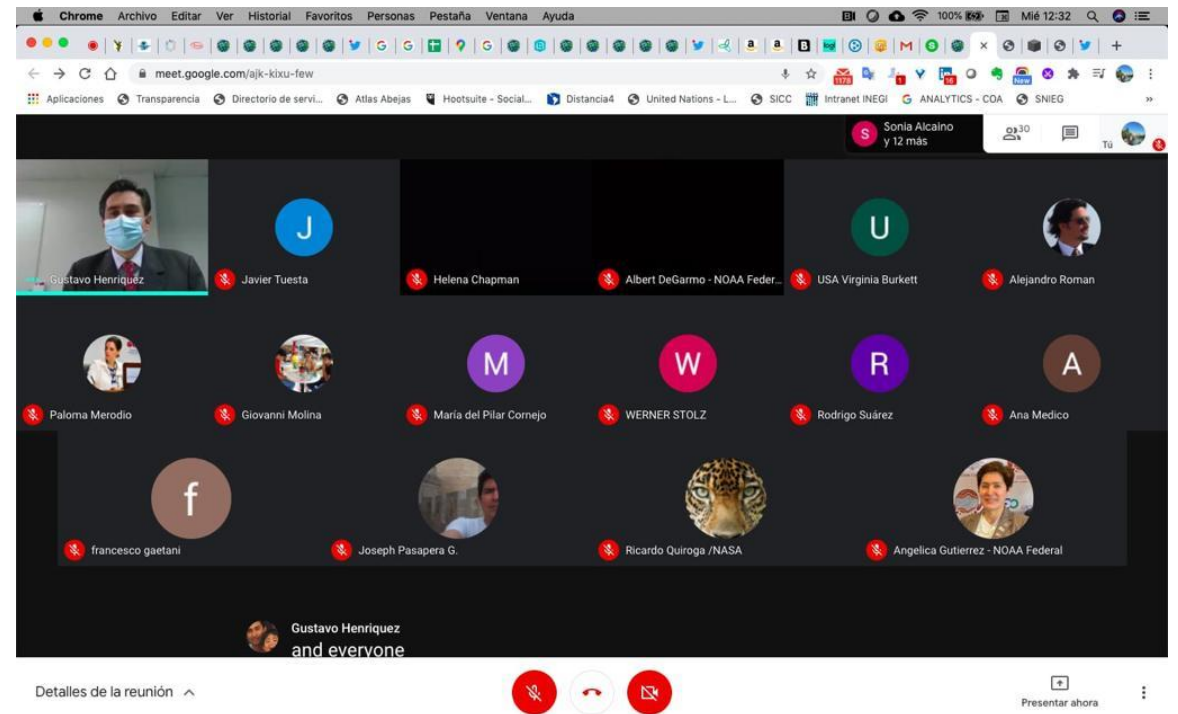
Chrome Archivo Editar Ver Historial Favoritos Personas Pestaña Ventana Ayuda

100% Mié 12:32

meet.google.com/ajk-kixu-few

Aplicaciones Transparencia Directorio de servi... Atlas Abejas Hootsuite - Social... Distancia4 United Nations - L... SICC Intranet INEGI ANALYTICS - COA SNIEG

Sonia Alcaino y 12 más

30

Tú

Gustavo Henriquez

J
Javier Tuesta

Helena Chapman

Albert DeGarmo - NOAA Feder...

U
USA Virginia Burkett

Alejandro Roman

Paloma Merodio

Giovanni Molina

M
María del Pilar Cornejo

W
WERNER STOLZ

R
Rodrigo Suárez

A
Ana Medico

f
francesco gaetani

Joseph Pasapera G.

Ricardo Quiroga /NASA

Angelica Gutierrez - NOAA Federal

Gustavo Henriquez
and everyone

Detalles de la reunión

Presentar ahora